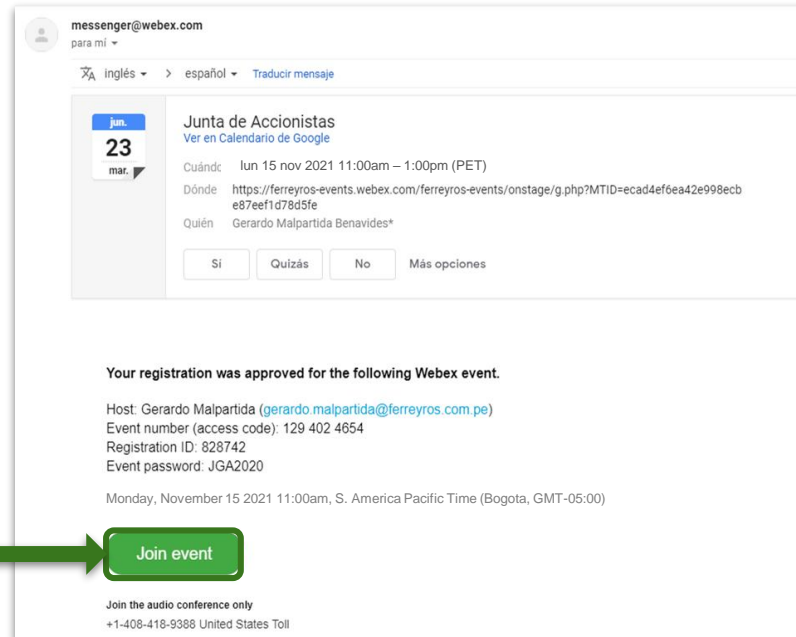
messenger@webex.com
para mí ▾

inglés ▾ > español ▾ Traducir mensaje

jun.
23
mar.

Junta de Accionistas
Ver en Calendario de Google

Cuándc lun 15 nov 2021 11:00am – 1:00pm (PET)
Dónde https://ferreyros-events.webex.com/ferreyros-events/onstage/g.php?MTID=ecad4ef6ea42e998ecbe87eef1d78d5fe
Quién Gerardo Malpartida Benavides*

Sí Quizás No Más opciones

Your registration was approved for the following Webex event.

Host: Gerardo Malpartida (gerardo.malpartida@ferreyros.com.pe)
Event number (access code): 129 402 4654
Registration ID: 828742
Event password: JGA2020

Monday, November 15 2021 11:00am, S. America Pacific Time (Bogota, GMT-05:00)

Join event

Join the audio conference only
+1-408-418-9388 United States Toll